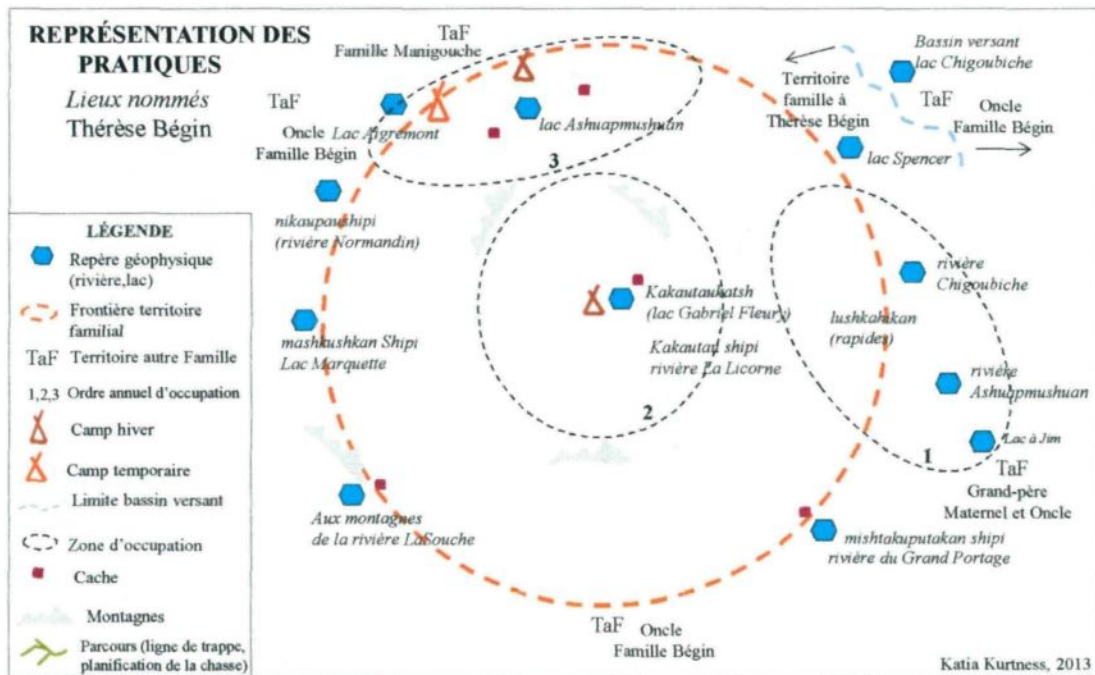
REPRÉSENTATION DES PRATIQUES
Lieux nommés
Thérèse Bégin

TaF
Famille Manigouche

TaF
Oncle
Famille Bégin

Lac Aigremont
lac Ashuapmushuan
3

Territoire famille à Thérèse Bégin

Bassin versant lac Chigoubiche

TaF
Oncle
Famille Bégin

lac Spencer

nikaupaushipi (rivière Normandin)

LÉGENDE
Repère géophysique (rivière,lac)
Frontière territoire familial
TaF Territoire autre Famille
1,2,3 Ordre annuel d'occupation
Camp hiver
Camp temporaire
Limite bassin versant
Zone d'occupation
Cache
Montagnes
Parcours (ligne de trappe, planification de la chasse)

Kakautaukatsh (lac Gabriel Fleury)
Kakautau shipi rivière La Licorne
2

mashkushkan Shipi Lac Marquette

rivière Chigoubiche
lushkahakan (rapides)
rivière Ashuapmushuan
Lac à Jim
1

TaF
Grand-père Maternel et Oncle

Aux montagnes de la rivière LaSouche

mishtakuputakan shipi rivière du Grand Portage

TaF Oncle
Famille Bégin

Katia Kurtness, 2013